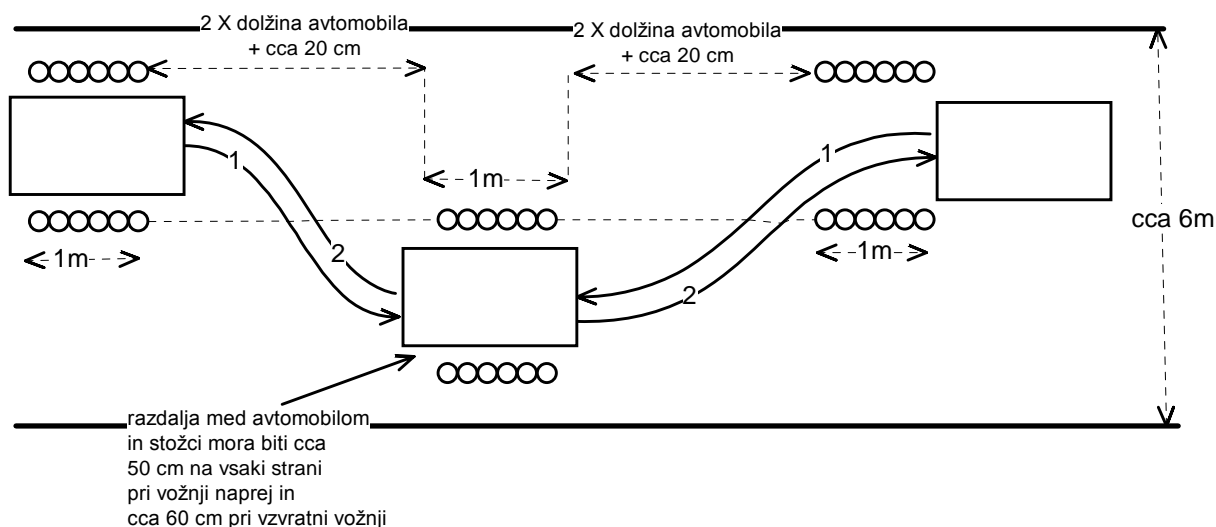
2 X dolžina avtomobila + cca 20 cm

2 X dolžina avtomobila + cca 20 cm

1m

1

2

1

2

1m

1m

cca 6m

razdalja med avtomobilom in stožci mora biti cca 50 cm na vsaki strani pri vožnji naprej in cca 60 cm pri vzvratni vožnji